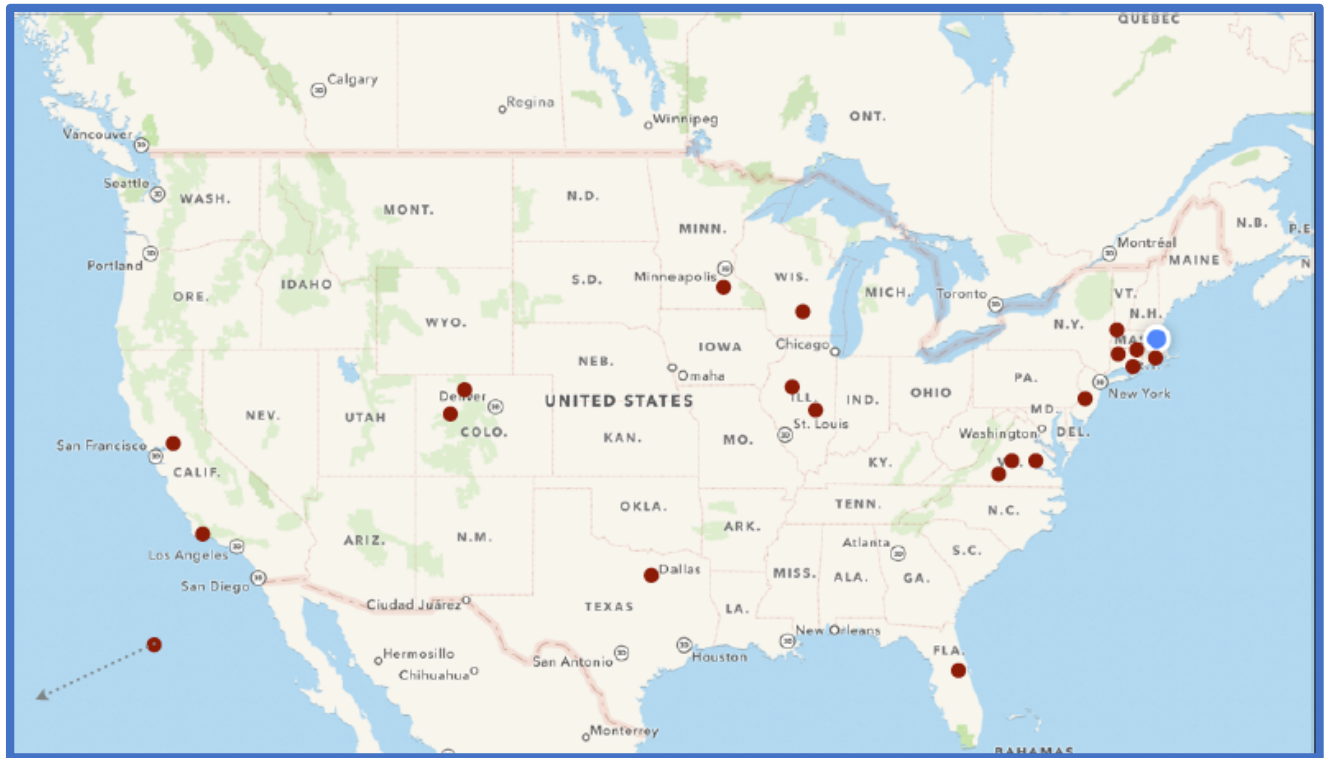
QUEBEC
Calgary
Regina
Winnipeg
ONT.
Vancouver
Seattle
WASH.
MONT.
N.D.
MINN.
N.B.
P.E
Montréal
MAINE
Portland
ORE.
IDAHO
S.D.
Minneapolis
WIS.
MICH.
Toronto
VT.
N.H.
WYO.
N.Y.
MA
Chicago
NEB.
IOWA
Omaha
PA.
Denver
UNITED STATES
ILL.
IND.
OHIO
New York
NEV.
UTAH
COLO.
St. Louis
MD.
San Francisco
KAN.
MO.
Washington
DEL.
CALIF.
KY.
VA.
TENN.
N.C.
OKLA.
ARK.
ARIZ.
N.M.
Atlanta
S.C.
Los Angeles
MISS.
ALA.
GA.
San Diego
Dallas
Ciudad Juárez
TEXAS
LA.
New Orleans
FLA.
Hermosillo
San Antonio
Houston
Chihuahua
Monterrey
BAHAMAS